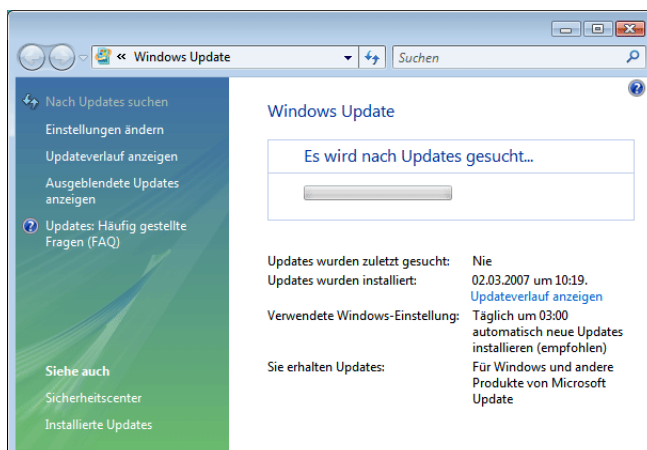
« Windows Update

Suchen

Nach Updates suchen

Einstellungen ändern

Updateverlauf anzeigen

Ausgeblendete Updates anzeigen

Updates: Häufig gestellte Fragen (FAQ)

Siehe auch

Sicherheitscenter

Installierte Updates

Windows Update

Es wird nach Updates gesucht...

| | |
|---|---|
| Updates wurden zuletzt gesucht: | Nie |
| Updates wurden installiert: | 02.03.2007 um 10:19. Updateverlauf anzeigen |
| Verwendete Windows-Einstellung: | Täglich um 03:00 automatisch neue Updates installieren (empfohlen) |
| Sie erhalten Updates: | Für Windows und andere Produkte von Microsoft Update |